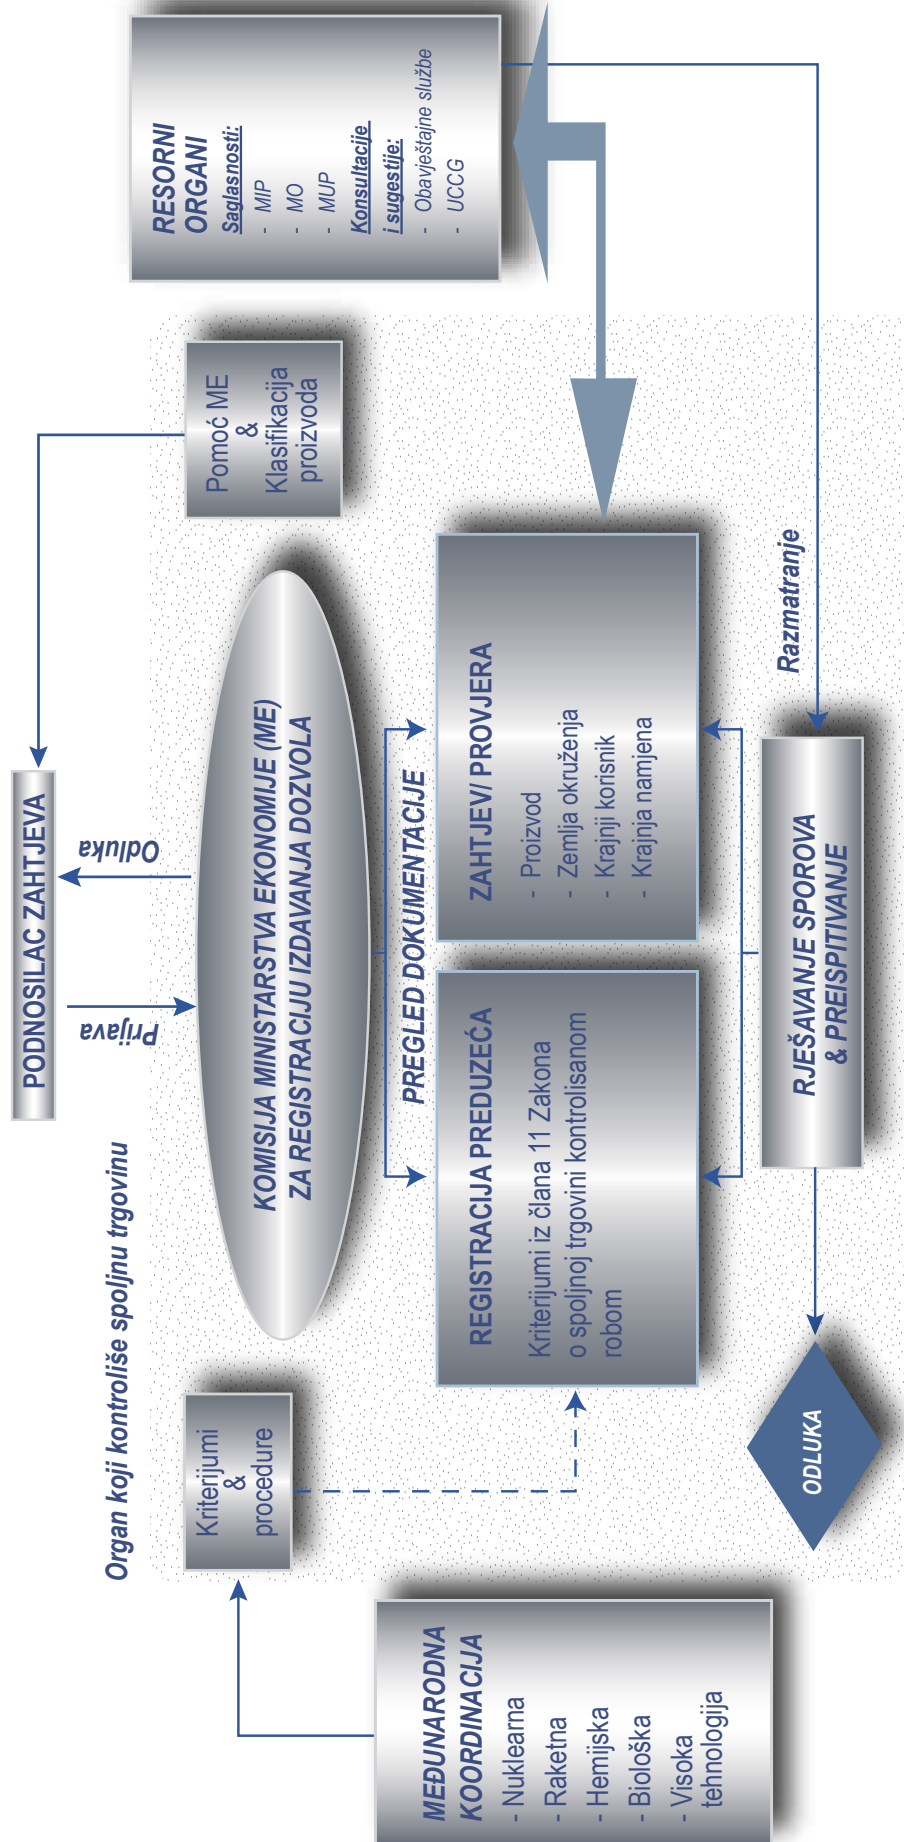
RESORNI ORGANI
Saglasnosti:
- MIP
- MO
- MUP
Konsultacije i sugestije:
- Obavještajne službe
- UCCG

Pomoć ME & Klasifikacija proizvoda

PODNOSILAC ZAHTJEVA

Odluka

Prijava

KOMISIJA MINISTARSTVA EKONOMIJE (ME) ZA REGISTRACIJU IZDAVANJA DOZVOLA

PREGLED DOKUMENTACIJE

ZAHTJEV/ PROVJERA
- Proizvod
- Zemlja okruženja
- Krajnji korisnik
- Krajnja namjena

REGISTRACIJA PREDUZEĆA
Kriterijumi iz člana 11 Zakona o spoljnoj trgovini kontrolisanom robom

Razmatranje

RJEŠAVANJE SPOROVA & PREISPITIVANJE

ODLUKA

Organ koji kontroliše spoljnu trgovinu

Kriterijumi & procedure

MEĐUNARODNA KOORDINACIJA
- Nuklearna
- Raketna
- Hemijska
- Biološka
- Visoka tehnologija